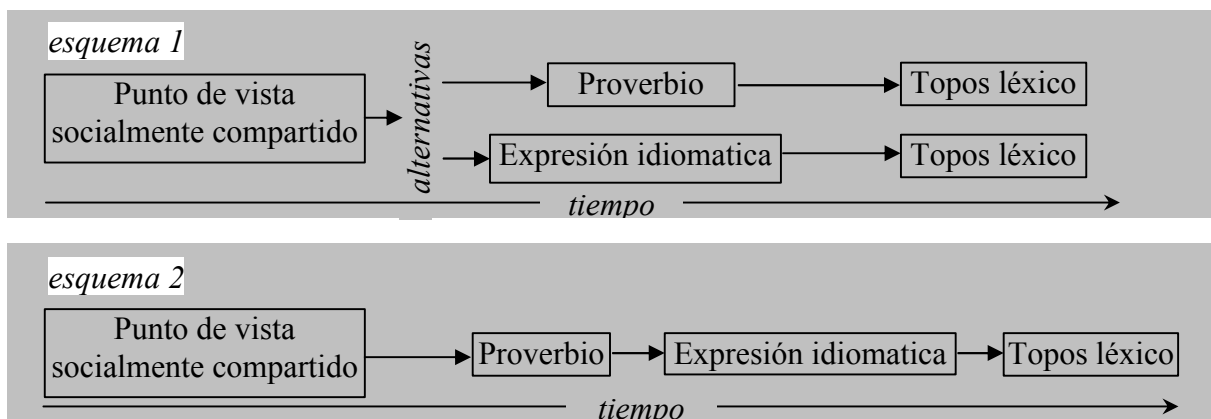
esquema 1

Punto de vista socialmente compartido

alternativas

Proverbio

Topos léxico

Expresión idiomatica

Topos léxico

tiempo

esquema 2

Punto de vista socialmente compartido

Proverbio

Expresión idiomatica

Topos léxico

tiempo